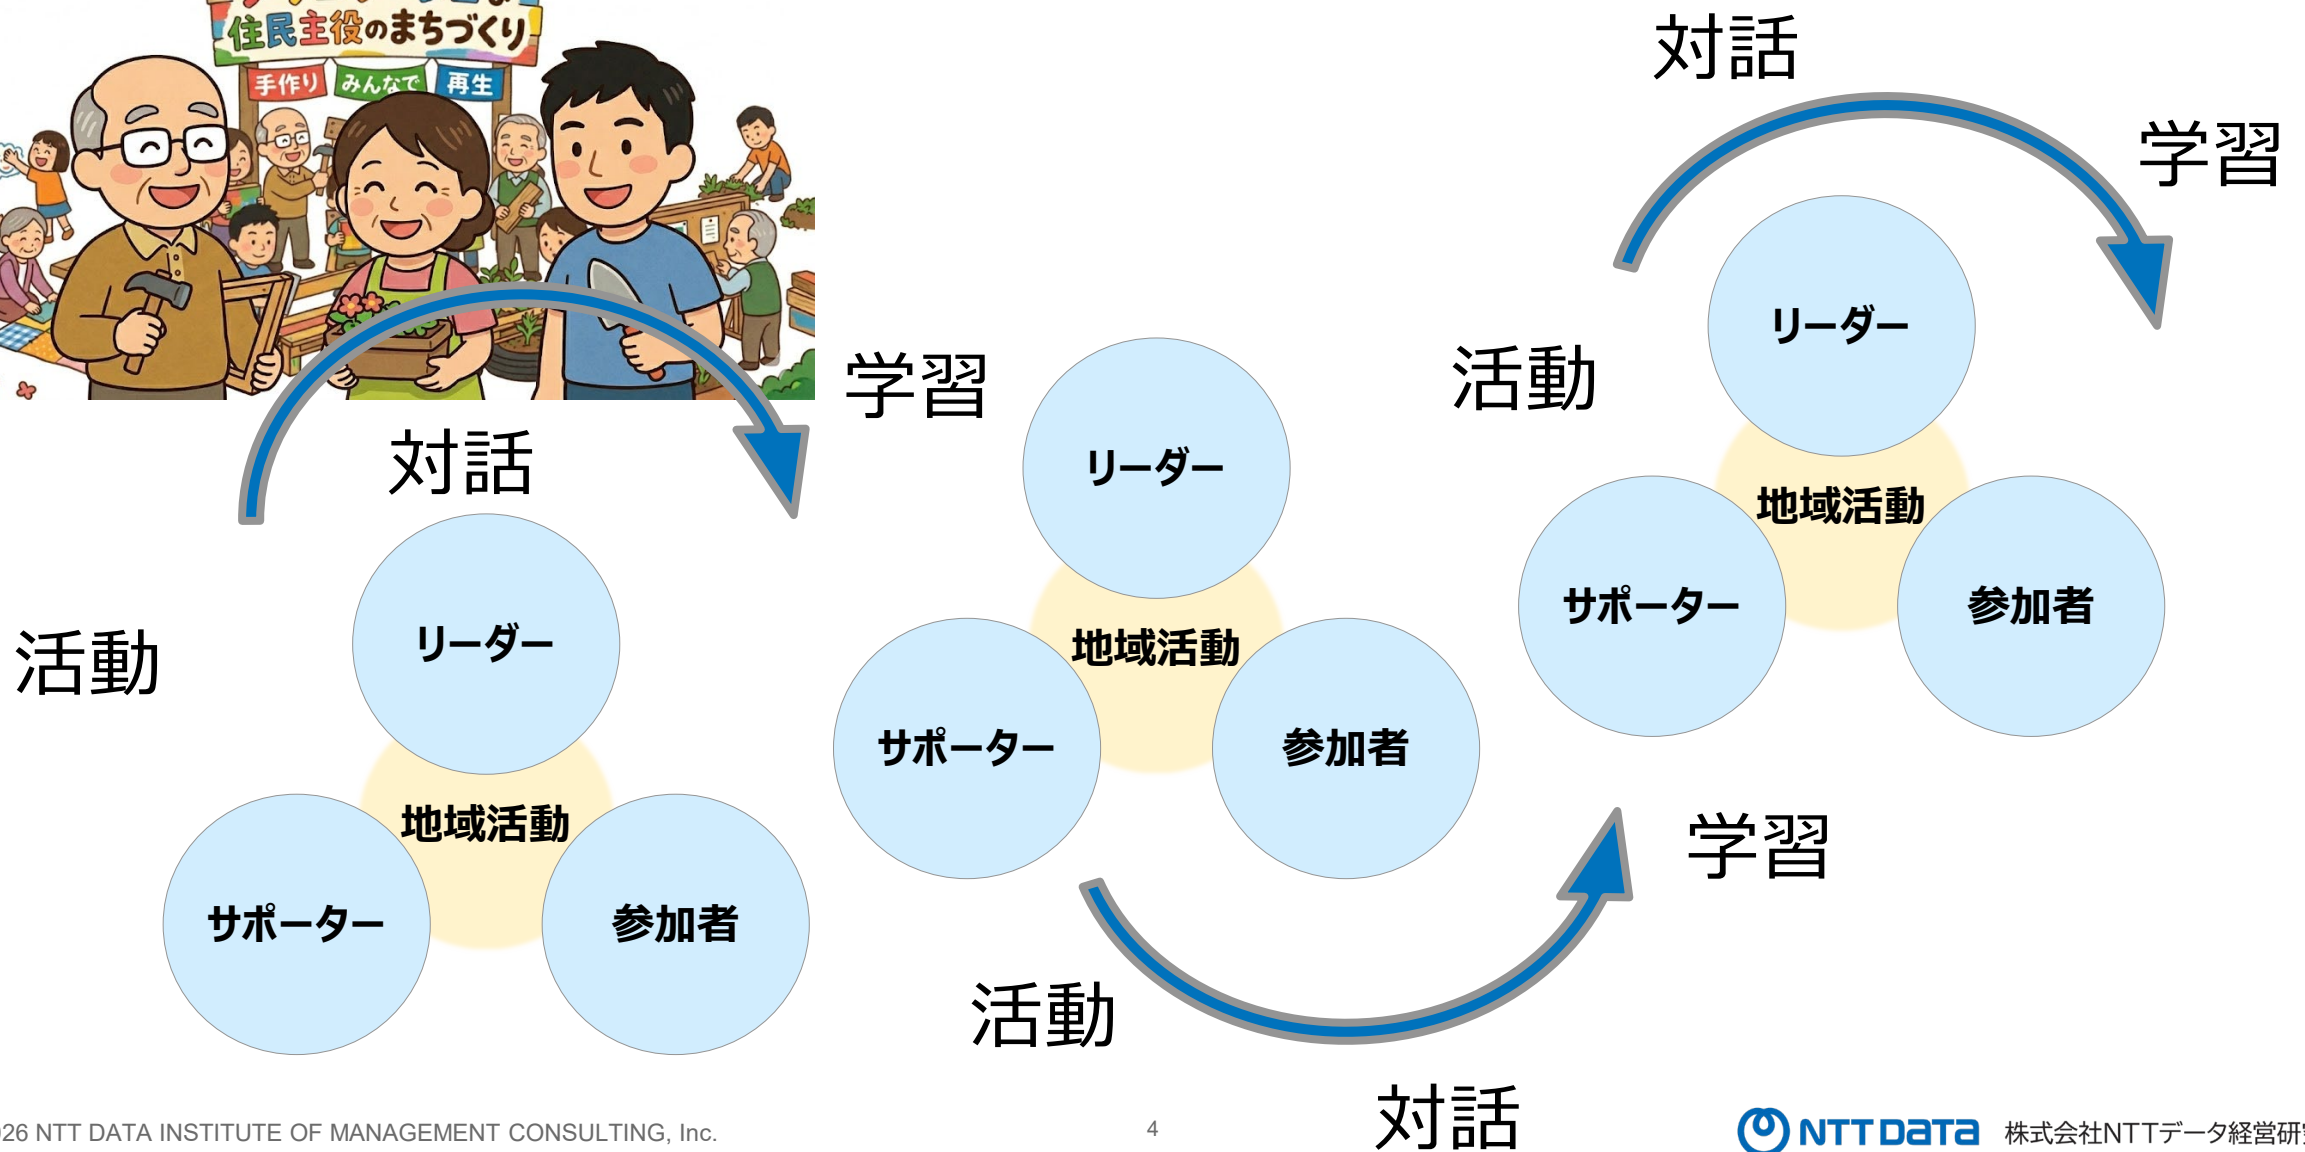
住民主役のまちづくり
手作り
みんなで
再生

対話
活動
リーダー
地域活動
サポーター
参加者

学習
リーダー
地域活動
サポーター
参加者
活動

対話
学習
活動
リーダー
地域活動
サポーター
参加者
学習

対話

26 NTT DATA INSTITUTE OF MANAGEMENT CONSULTING, Inc.
4
NTT DATA 株式会社NTTデータ経営研